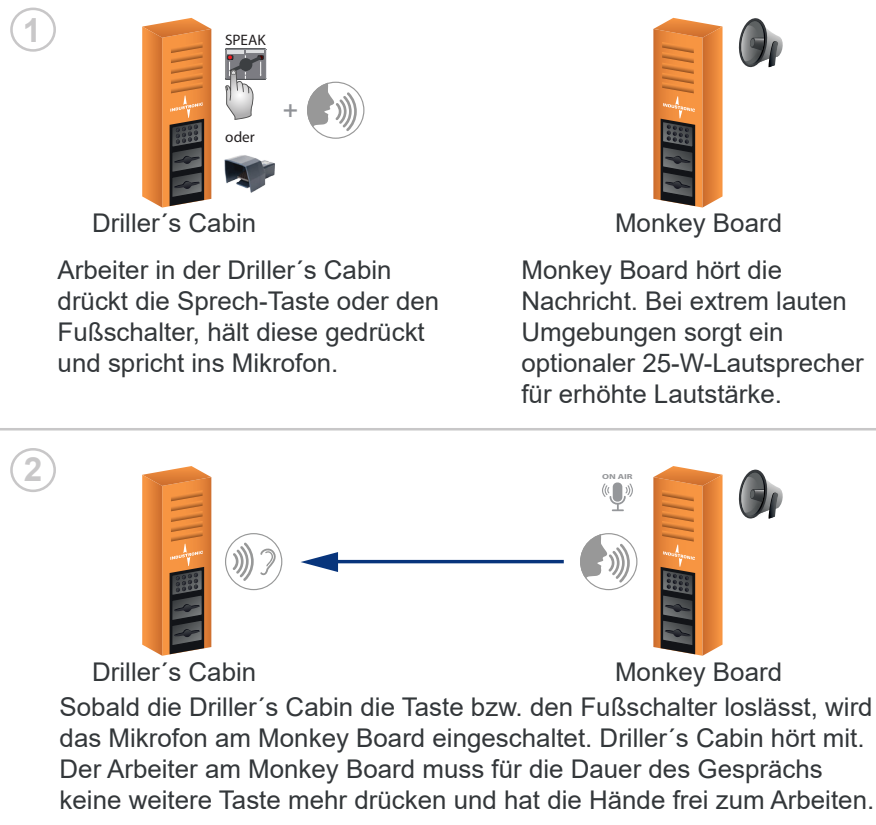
1

SPEAK

+

oder

Driller´s Cabin

Monkey Board

Arbeiter in der Driller´s Cabin drückt die Sprech-Taste oder den Fußschalter, hält diese gedrückt und spricht ins Mikrofon.

Monkey Board hört die Nachricht. Bei extrem lauten Umgebungen sorgt ein optionaler 25-W-Lautsprecher für erhöhte Lautstärke.

2

ON AIR

Driller´s Cabin

Monkey Board

Sobald die Driller´s Cabin die Taste bzw. den Fußschalter loslässt, wird das Mikrofon am Monkey Board eingeschaltet. Driller´s Cabin hört mit. Der Arbeiter am Monkey Board muss für die Dauer des Gesprächs keine weitere Taste mehr drücken und hat die Hände frei zum Arbeiten.